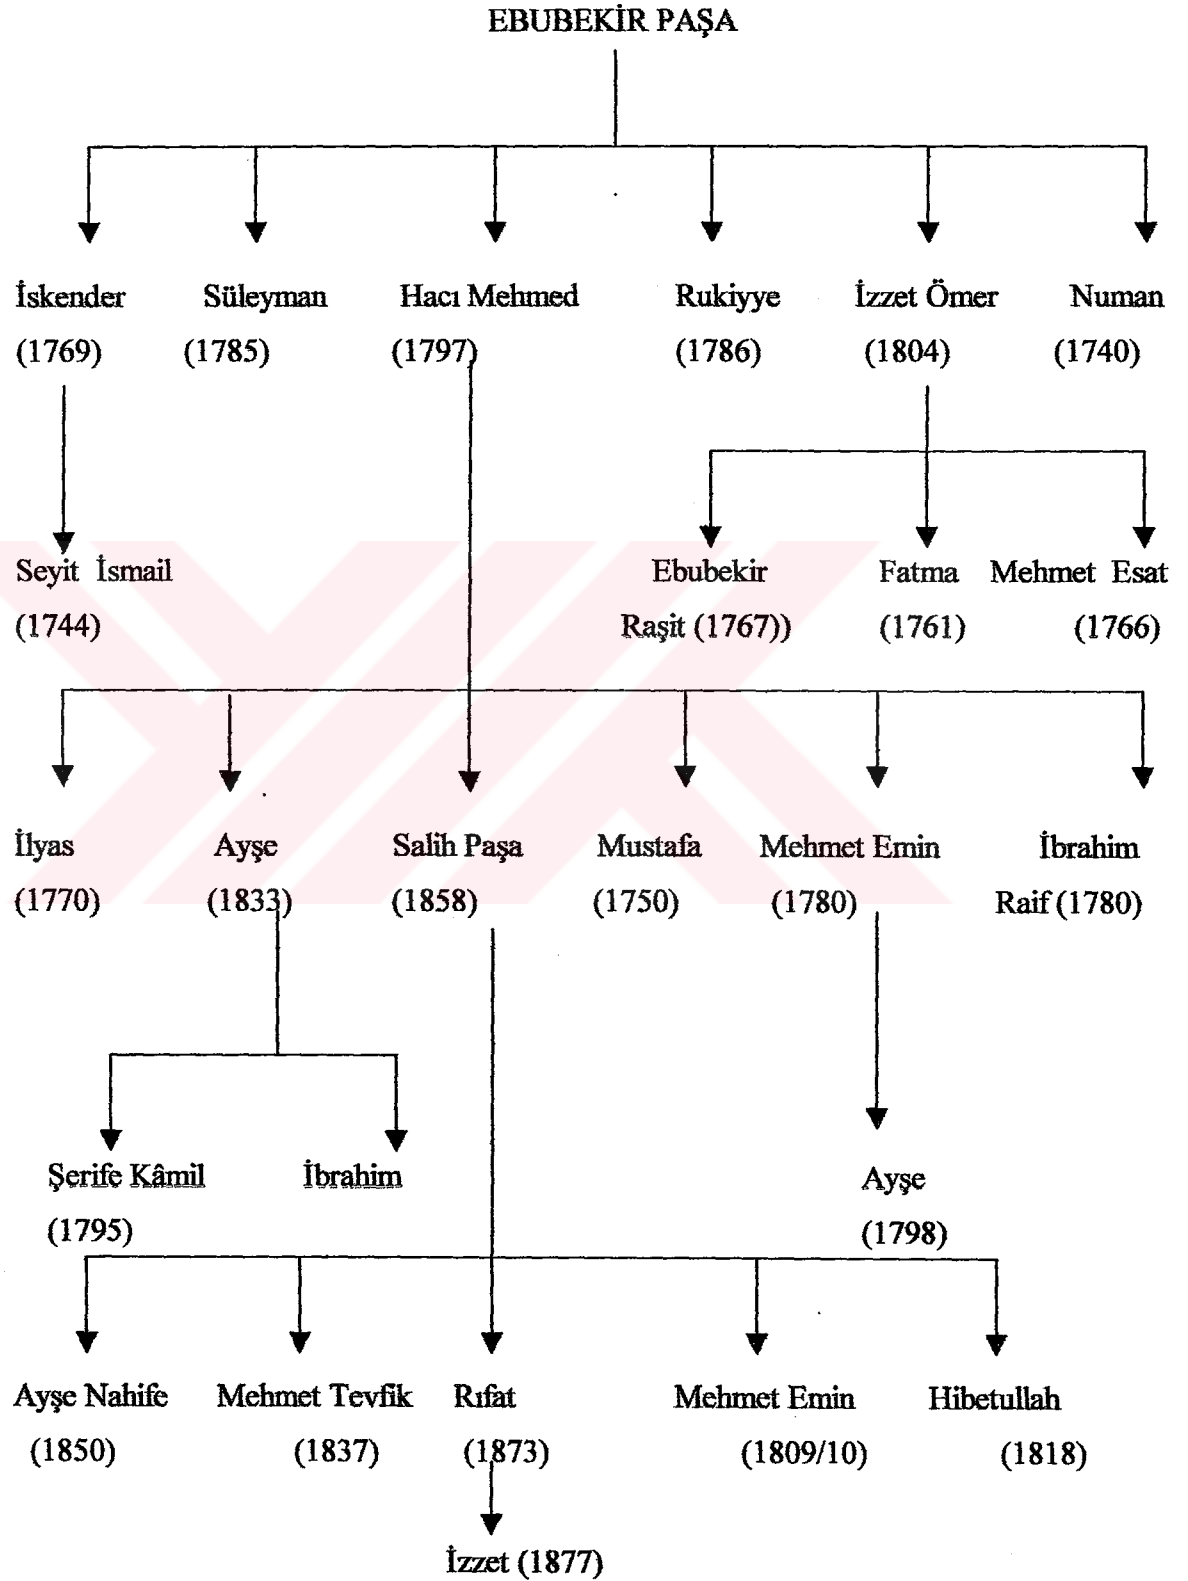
EBUBEKİR PAŞA

İskender (1769)
Süleyman (1785)
Hacı Mehmed (1797)
Rukiyye (1786)
İzzet Ömer (1804)
Numan (1740)

Seyit İsmail (1744)
Ebubekir Raşit (1767))
Fatma (1761)
Mehmet Esat (1766)

İlyas (1770)
Ayşe (1833)
Salih Paşa (1858)
Mustafa (1750)
Mehmet Emin (1780)
İbrahim Raif (1780)

Şerife Kâmil (1795)
İbrahim
Ayşe (1798)

Ayşe Nahife (1850)
Mehmet Tevfik (1837)
Rıfat (1873)
Mehmet Emin (1809/10)
Hibetullah (1818)

İzzet (1877)